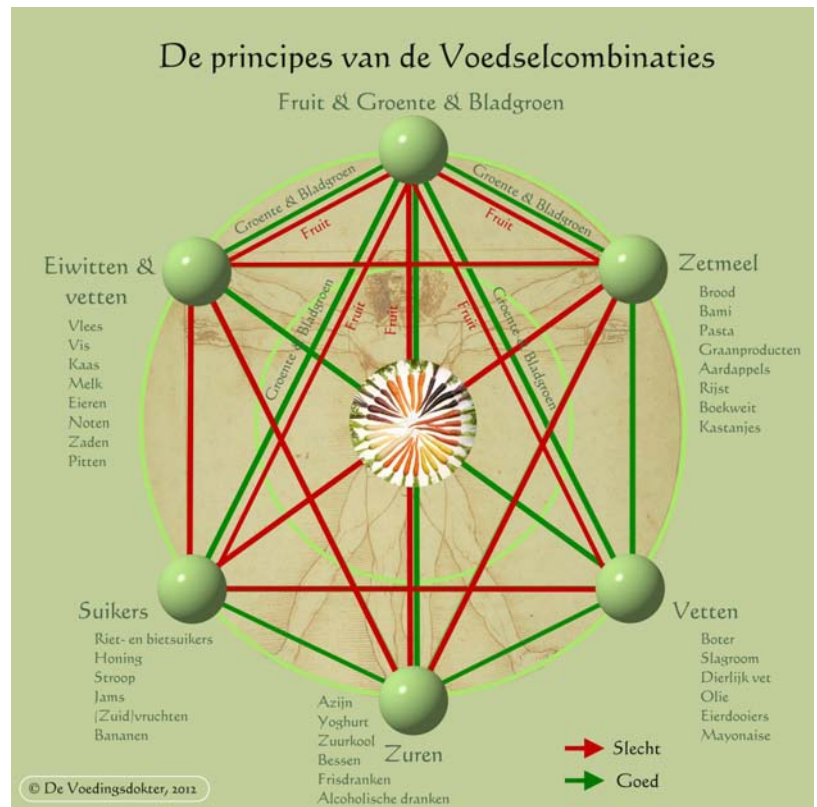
De principes van de Voedselcombinaties

Fruit & Groente & Bladgroen

Groente & Bladgroen

Fruit

Groente & Bladgroen

Fruit

Groente & Bladgroen

Fruit

Fruit

Fruit

Groente & Bladgroen

Eiwitten & vetten

Vlees
Vis
Kaas
Melk
Eieren
Noten
Zaden
Pitten

Zetmeel

Brood
Bami
Pasta
Graanproducten
Aardappels
Rijst
Boekweit
Kastanjes

Suikers

Riet- en bietsuikers
Honing
Stroop
Jams
(Zuid)vruchten
Bananen

Vetten

Boter
Slagroom
Dierlijk vet
Olie
Eierdooiers
Mayonaise

Azijn
Yoghurt
Zuurkool
Bessen
Frisdranken
Alcoholische dranken

Zuren

Slecht

Goed

© De Voedingsdokter, 2012